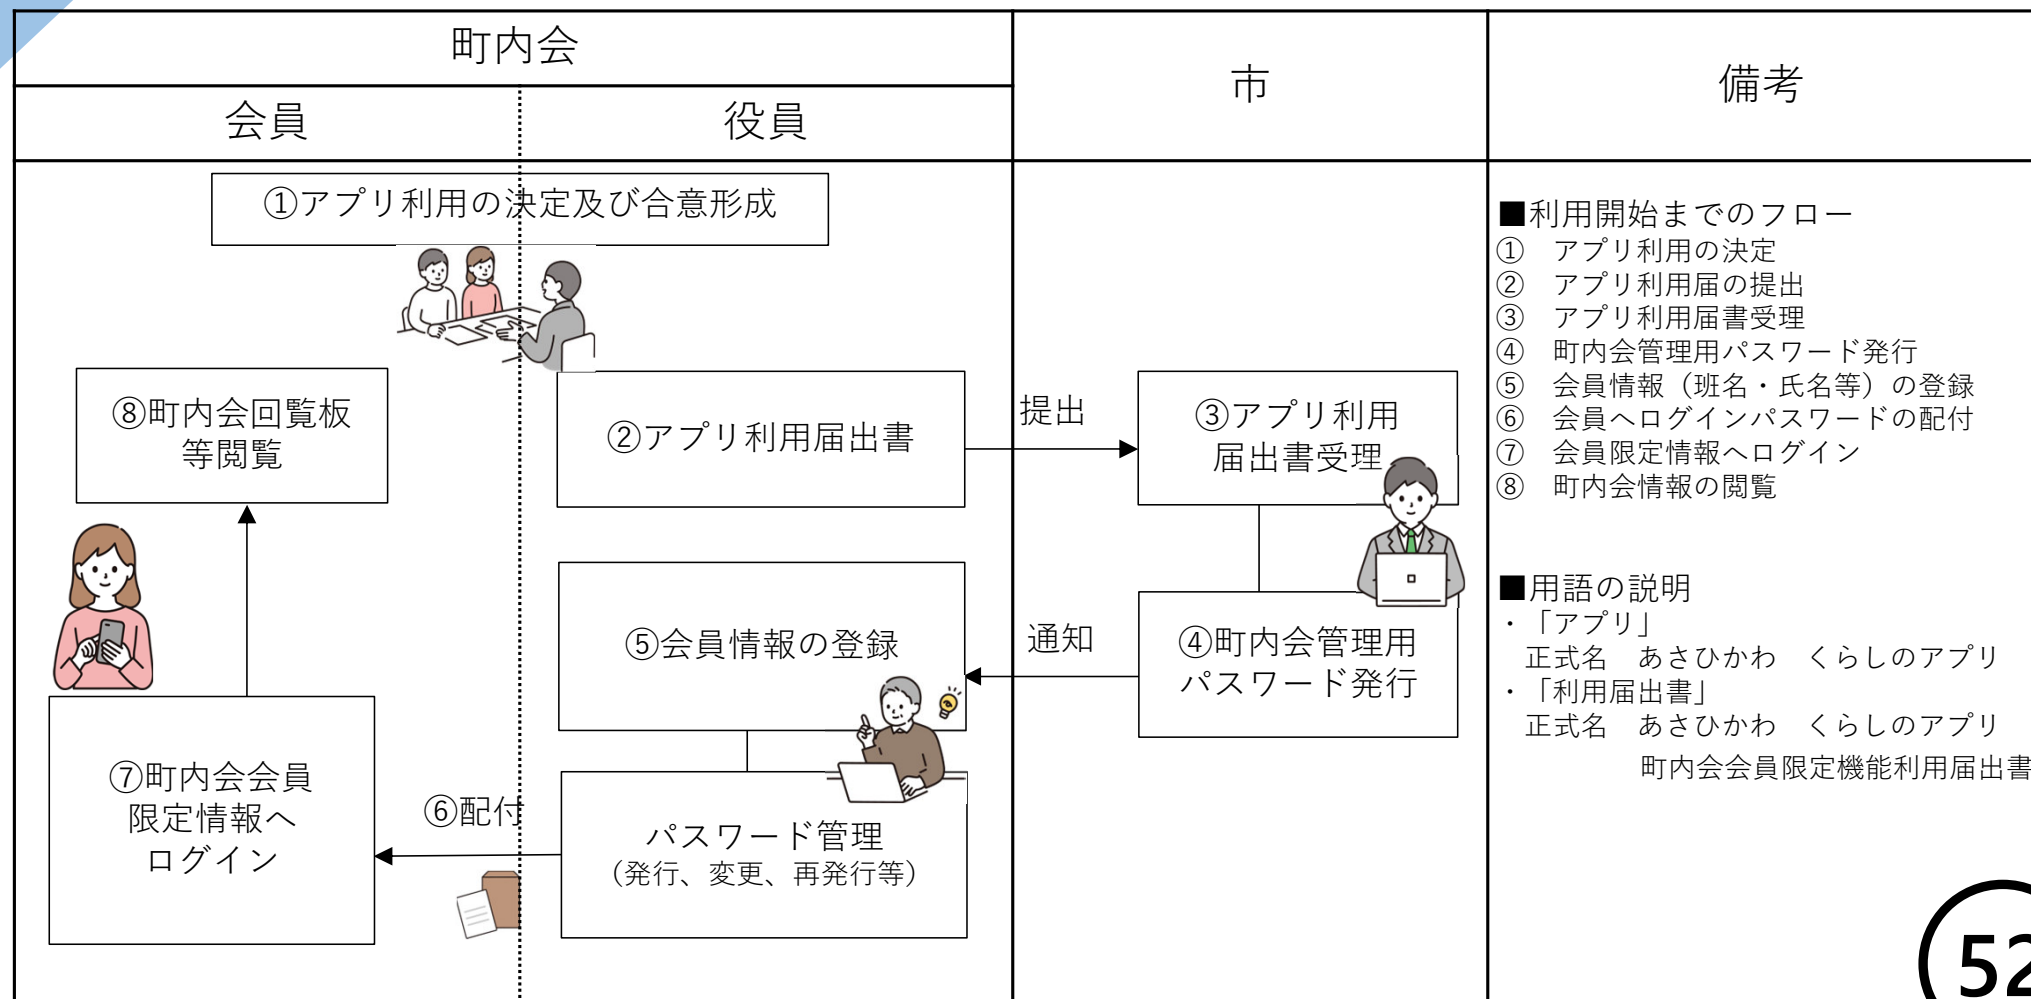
| 町内会 | | 市 | 備考 |
|---|---|---|---|
| 会員 | 役員 | | |

①アプリ利用の決定及び合意形成

⑧町内会回覧板等閲覧

②アプリ利用届出書

提出

③アプリ利用届出書受理

⑤会員情報の登録

通知

④町内会管理用パスワード発行

⑦町内会会員限定情報へログイン

⑥配付

パスワード管理
（発行、変更、再発行等）

■利用開始までのフロー
① アプリ利用の決定
② アプリ利用届の提出
③ アプリ利用届書受理
④ 町内会管理用パスワード発行
⑤ 会員情報（班名・氏名等）の登録
⑥ 会員へログインパスワードの配付
⑦ 会員限定情報へログイン
⑧ 町内会情報の閲覧

■用語の説明
・「アプリ」
正式名　あさひかわ　くらしのアプリ
・「利用届出書」
正式名　あさひかわ　くらしのアプリ
町内会会員限定機能利用届出書

52